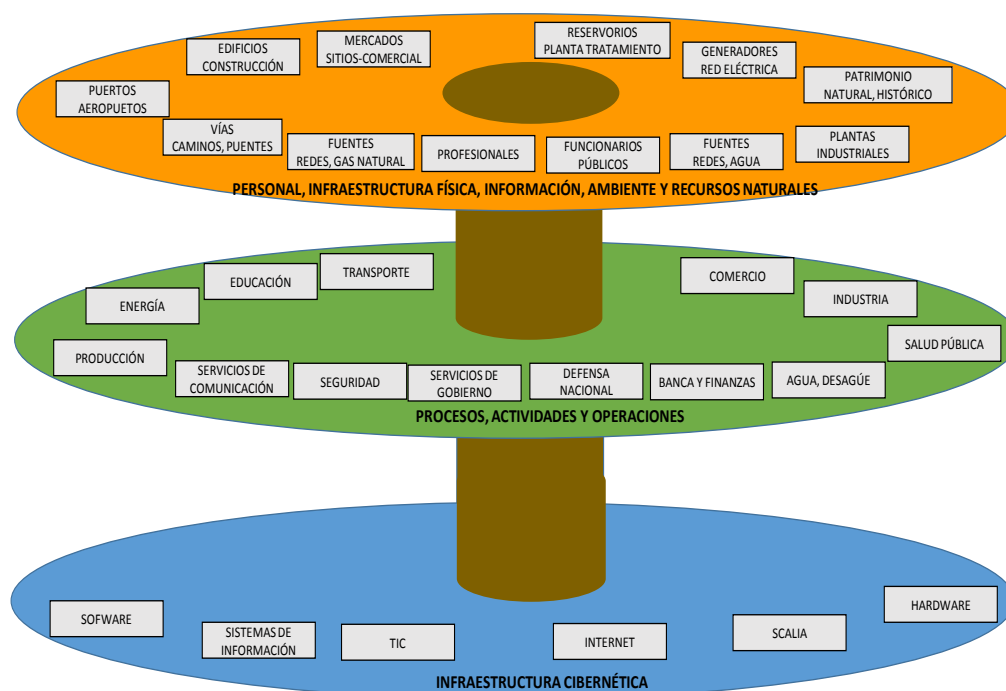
EDIFICIOS CONSTRUCCIÓN

MERCADOS SITIOS-COMERCIAL

RESERVORIOS PLANTA TRATAMIENTO

GENERADORES RED ELÉCTRICA

PATRIMONIO NATURAL, HISTÓRICO

PUERTOS AEROPUETOS

VÍAS CAMINOS, PUENTES

FUENTES REDES, GAS NATURAL

PROFESIONALES

FUNCIONARIOS PÚBLICOS

FUENTES REDES, AGUA

PLANTAS INDUSTRIALES

PERSONAL, INFRAESTRUCTURA FÍSICA, INFORMACIÓN, AMBIENTE Y RECURSOS NATURALES

EDUCACIÓN

TRANSPORTE

COMERCIO

ENERGÍA

INDUSTRIA

SALUD PÚBLICA

PRODUCCIÓN

SERVICIOS DE COMUNICACIÓN

SEGURIDAD

SERVICIOS DE GOBIERNO

DEFENSA NACIONAL

BANCA Y FINANZAS

AGUA, DESAGÜE

PROCESOS, ACTIVIDADES Y OPERACIONES

HARDWARE

SOFWARE

SISTEMAS DE INFORMACIÓN

TIC

INTERNET

SCALIA

INFRAESTRUCTURA CIBERNÉTICA